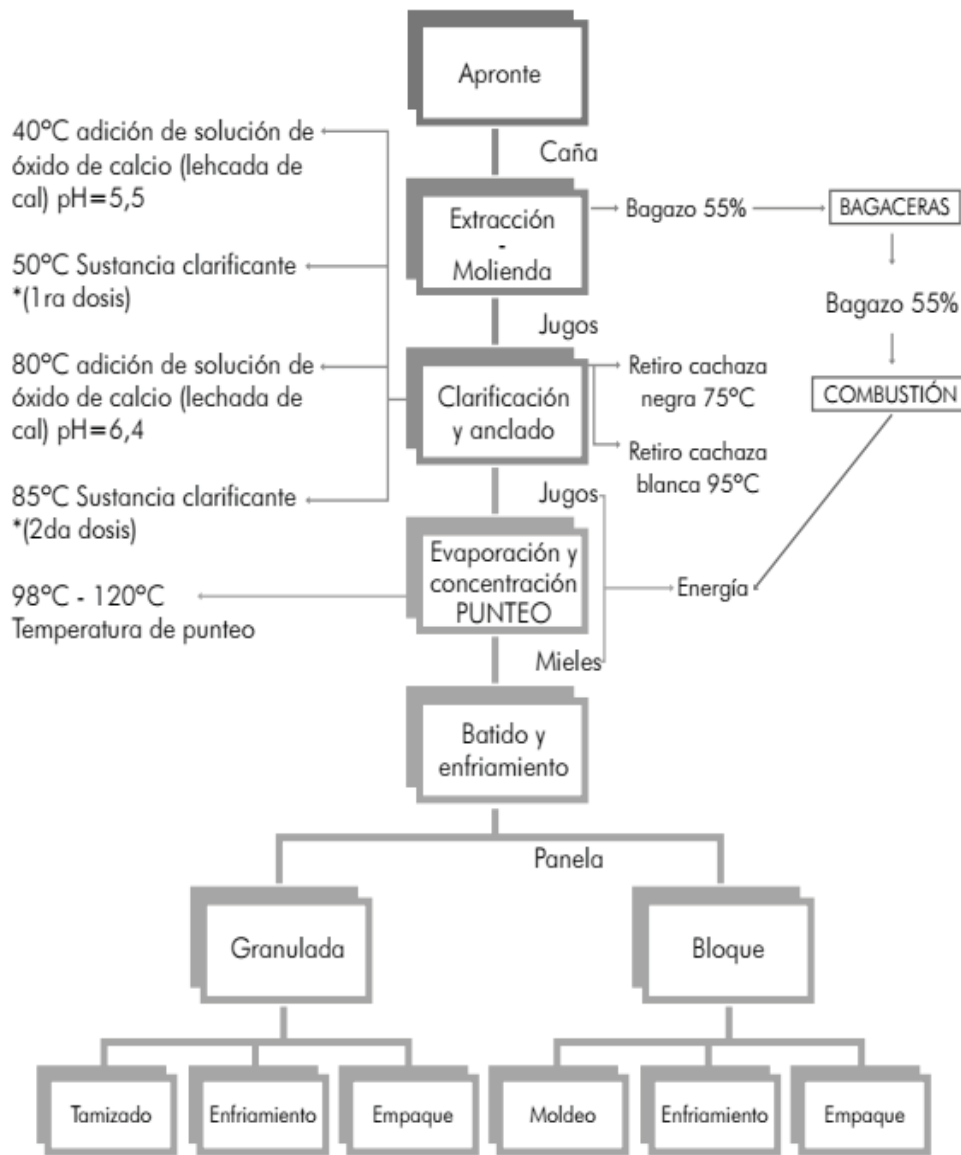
Apronte

40°C adición de solución de óxido de calcio (lehcada de cal) pH=5,5

50°C Sustancia clarificante *(1ra dosis)

80°C adición de solución de óxido de calcio (lechada de cal) pH=6,4

85°C Sustancia clarificante *(2da dosis)

98°C - 120°C Temperatura de punteo

Caña

Extracción - Molienda

Bagazo 55%

BAGACERAS

Bagazo 55%

COMBUSTIÓN

Jugos

Clarificación y anclado

Retiro cachaza negra 75°C

Retiro cachaza blanca 95°C

Jugos

Evaporación y concentración PUNTEO

Energía

Mieles

Batido y enfriamiento

Panela

Granulada

Bloque

Tamizado

Enfriamiento

Empaque

Moldeo

Enfriamiento

Empaque